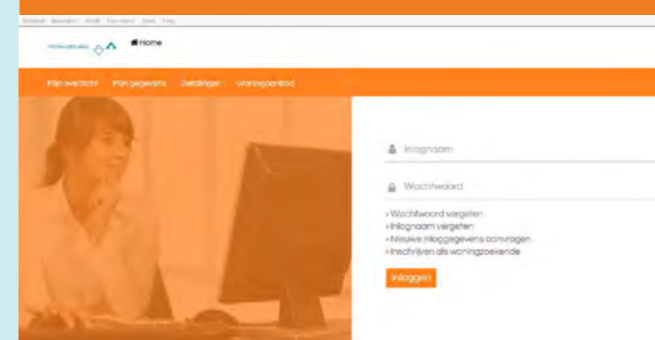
Bestand Bewerken Beeld Favorieten Extra Help

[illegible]

Home

Mijn overzicht Mijn gegevens Betalingen Woningaanbod

Inlognaam

Wachtwoord

› Wachtwoord vergeten
› Inlognaam vergeten
› Nieuwe inloggegevens aanvragen
› Inschrijven als woningzoekende

Inloggen